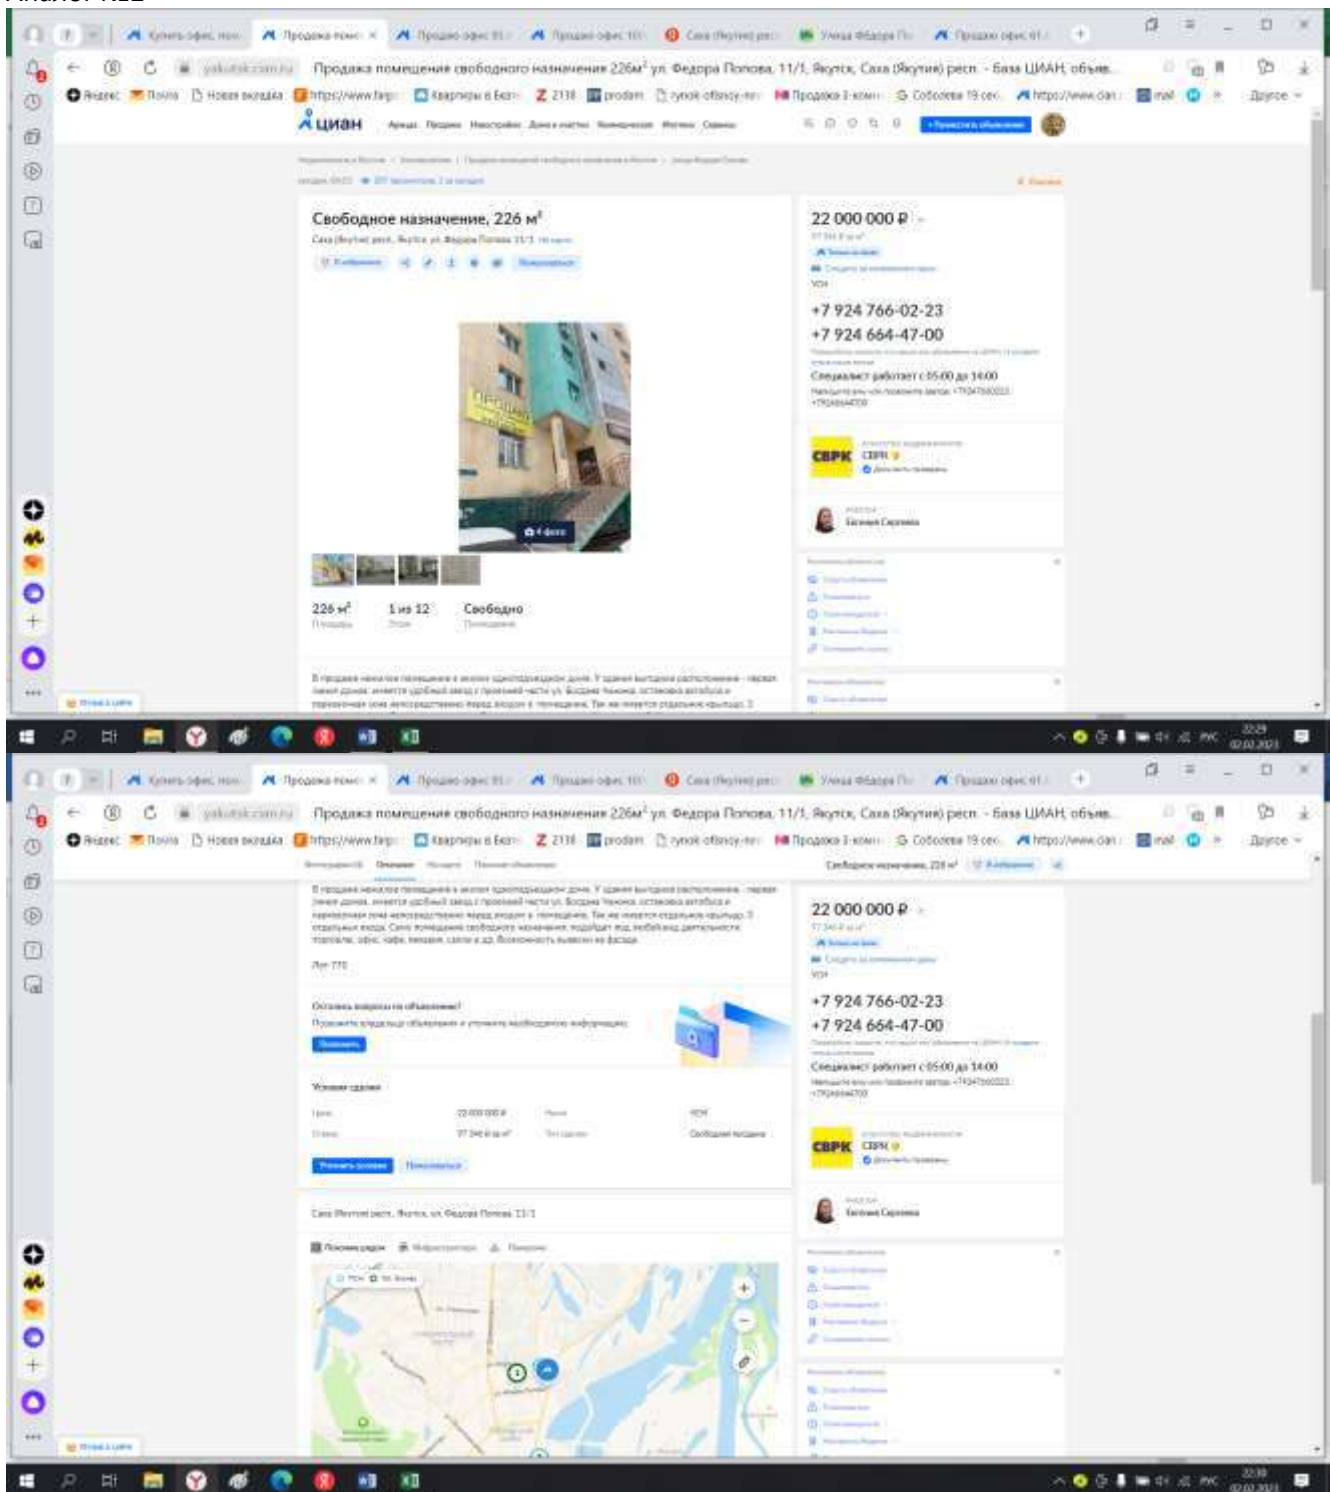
Продажа помещения свободного назначения 226м² ул. Федора Попова, 11/1, Якутск, Саха (Якутия) респ. - база ЦИАН, объяв...

Яндекс Почта Новая вкладка https://www.farp Квартиры в Екат 2118 prodam rynok ofisnoy-ne Продажа 3-комн Соболева 19 сек https://www.dari mail Другое

циан

Свободное назначение, 226 м²

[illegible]

22 000 000 ₽

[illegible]

+7 924 766-02-23

+7 924 664-47-00

Специалист работает с 05:00 до 14:00

СБРК

Евгения Сергеева

4 фото

226 м²
Площадь

1 из 12
Этаж

Свободно
Назначение

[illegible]

22:29

Продажа помещения свободного назначения 226м² ул. Федора Попова, 11/1, Якутск, Саха (Якутия) респ. - база ЦИАН, объяв...

Яндекс Почта Новая вкладка https://www.farp Квартиры в Екат 2118 prodam rynok ofisnoy-ne Продажа 3-комн Соболева 19 сек https://www.dari mail Другое

Свободное назначение, 226 м²

22 000 000 ₽

+7 924 766-02-23

+7 924 664-47-00

Специалист работает с 05:00 до 14:00

СБРК

Евгения Сергеева

Остались вопросы по объявлению?

Условия сделки

22 000 000 ₽

97 346 ₽ за м²

Саха (Якутия) респ., Якутск, ул. Федора Попова, 11/1

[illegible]

22:30